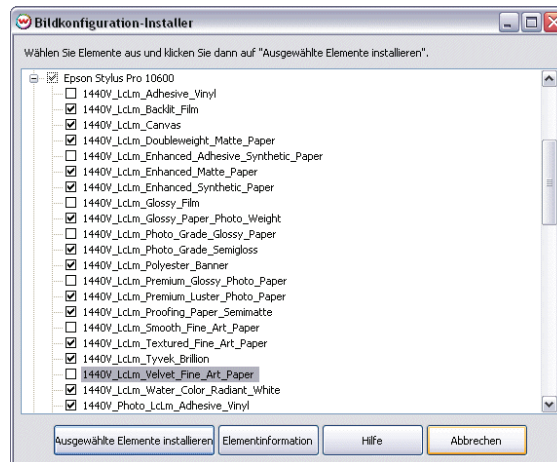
Bildkonfiguration-Installer

Wählen Sie Elemente aus und klicken Sie dann auf "Ausgewählte Elemente installieren".

Epson Stylus Pro 10600
1440V_LcLm_Adhesive_Vinyl
1440V_LcLm_Backlit_Film
1440V_LcLm_Canvas
1440V_LcLm_Doubleweight_Matte_Paper
1440V_LcLm_Enhanced_Adhesive_Synthetic_Paper
1440V_LcLm_Enhanced_Matte_Paper
1440V_LcLm_Enhanced_Synthetic_Paper
1440V_LcLm_Glossy_Film
1440V_LcLm_Glossy_Paper_Photo_Weight
1440V_LcLm_Photo_Grade_Glossy_Paper
1440V_LcLm_Photo_Grade_Semigloss
1440V_LcLm_Polyester_Banner
1440V_LcLm_Premium_Glossy_Photo_Paper
1440V_LcLm_Premium_Luster_Photo_Paper
1440V_LcLm_Proofing_Paper_Semimatte
1440V_LcLm_Smooth_Fine_Art_Paper
1440V_LcLm_Textured_Fine_Art_Paper
1440V_LcLm_Tyvek_Brillion
1440V_LcLm_Velvet_Fine_Art_Paper
1440V_LcLm_Water_Color_Radiant_White
1440V_Photo_LcLm_Adhesive_Vinyl

Ausgewählte Elemente installieren | Elementinformation | Hilfe | Abbrechen